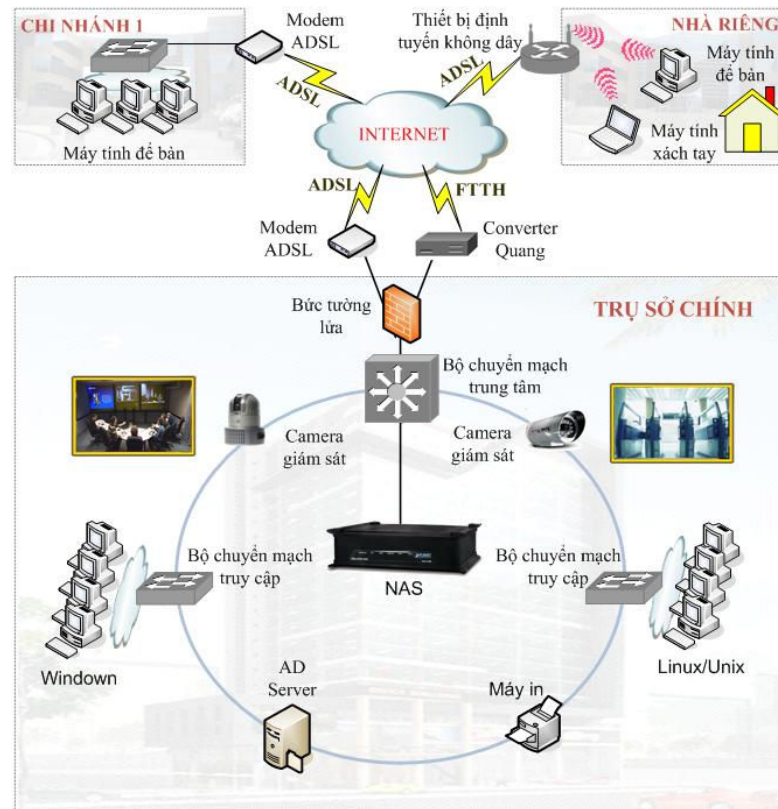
CHI NHÁNH 1

Máy tính để bàn

Modem ADSL

ADSL

Thiết bị định tuyến không dây

ADSL

NHÀ RIÊNG

Máy tính để bàn

Máy tính xách tay

INTERNET

ADSL

FTTH

Modem ADSL

Converter Quang

Bức tường lửa

TRỤ SỞ CHÍNH

Bộ chuyển mạch trung tâm

Camera giám sát

Camera giám sát

Bộ chuyển mạch truy cập

NAS

Bộ chuyển mạch truy cập

Windown

Linux/Unix

AD Server

Máy in